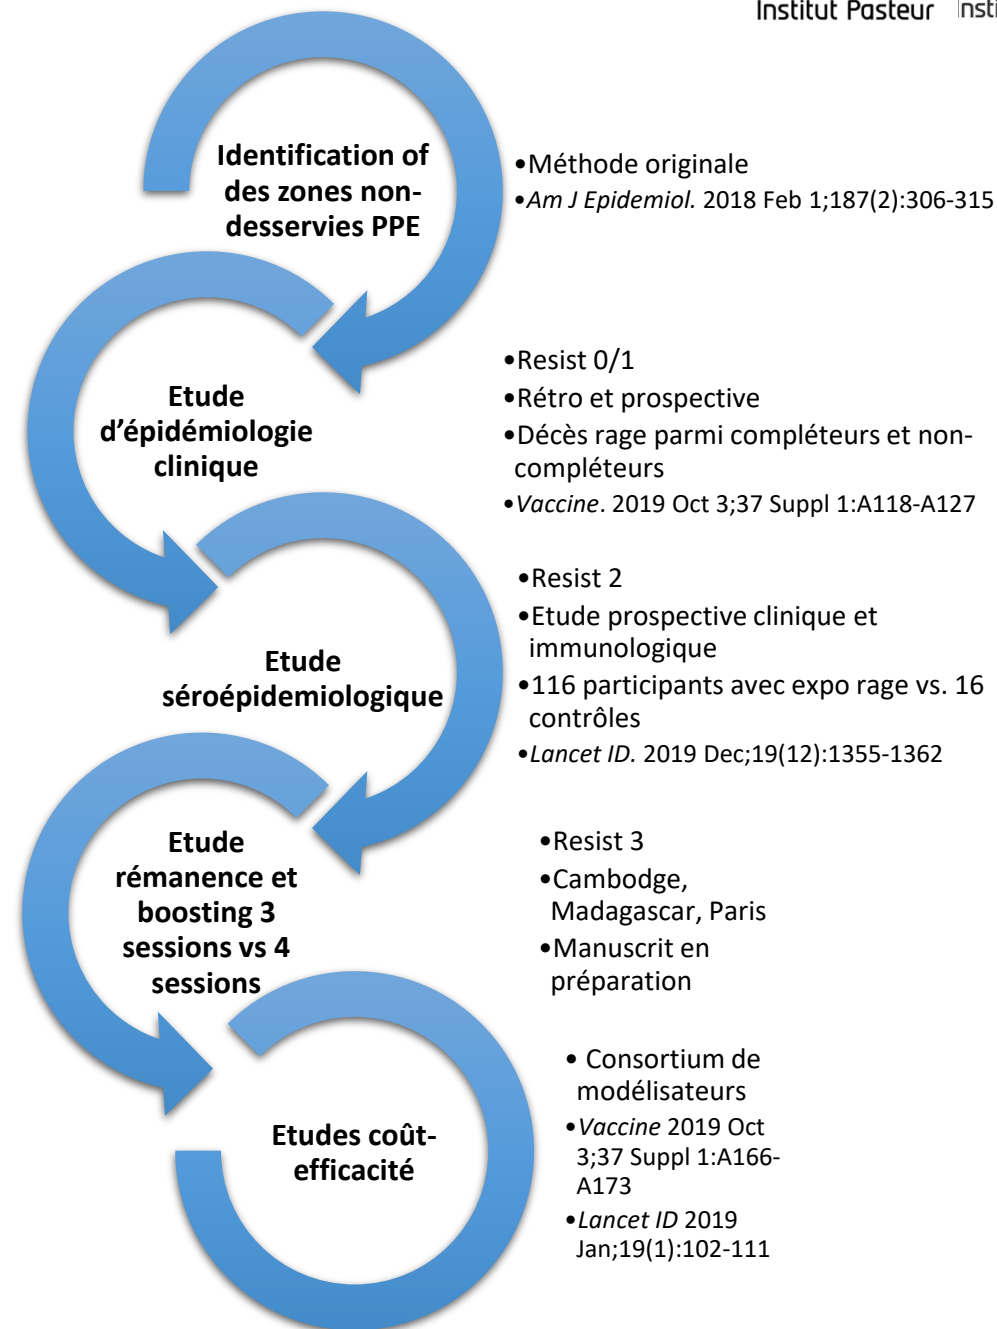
Institut Pasteur Insti

Identification of des zones non-desservies PPE

•Méthode originale
•Am J Epidemiol. 2018 Feb 1;187(2):306-315

Etude d'épidémiologie clinique

•Resist 0/1
•Rétro et prospective
•Décès rage parmi compléteurs et non-compléteurs
•Vaccine. 2019 Oct 3;37 Suppl 1:A118-A127

Etude séroépidemiologique

•Resist 2
•Etude prospective clinique et immunologique
•116 participants avec expo rage vs. 16 contrôles
•Lancet ID. 2019 Dec;19(12):1355-1362

Etude rémanence et boosting 3 sessions vs 4 sessions

•Resist 3
•Cambodge, Madagascar, Paris
•Manuscrit en préparation

Etudes coût-efficacité

• Consortium de modélisateurs
•Vaccine 2019 Oct 3;37 Suppl 1:A166-A173
•Lancet ID 2019 Jan;19(1):102-111